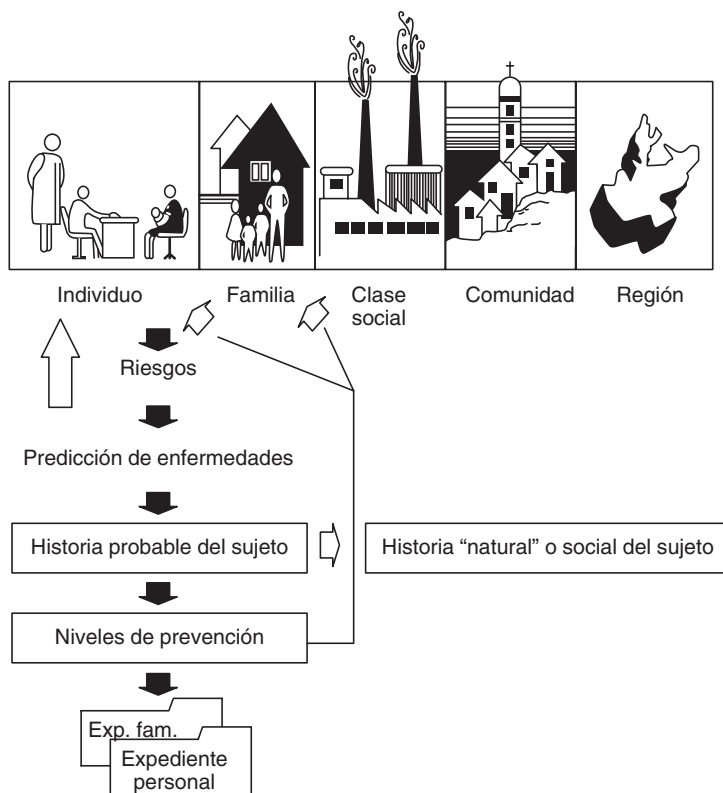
Individuo

Familia

Clase social

Comunidad

Región

Riesgos

Predicción de enfermedades

Historia probable del sujeto

Historia “natural” o social del sujeto

Niveles de prevención

Exp. fam.

Expediente personal